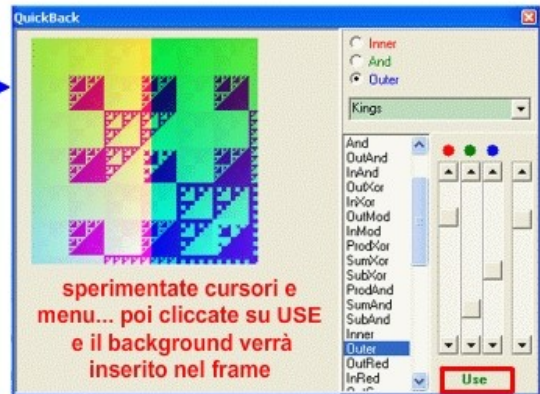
QuickBack

Inner
And
Outer

Kings

And
OutAnd
InAnd
OutXor
InXor
OutMod
InMod
ProdXor
SumXor
SubXor
ProdAnd
SumAnd
SubAnd
Inner
Outer
OutRed
InRed

Use

sperimentate cursori e menu... poi cliccate su USE e il background verrà inserito nel frame